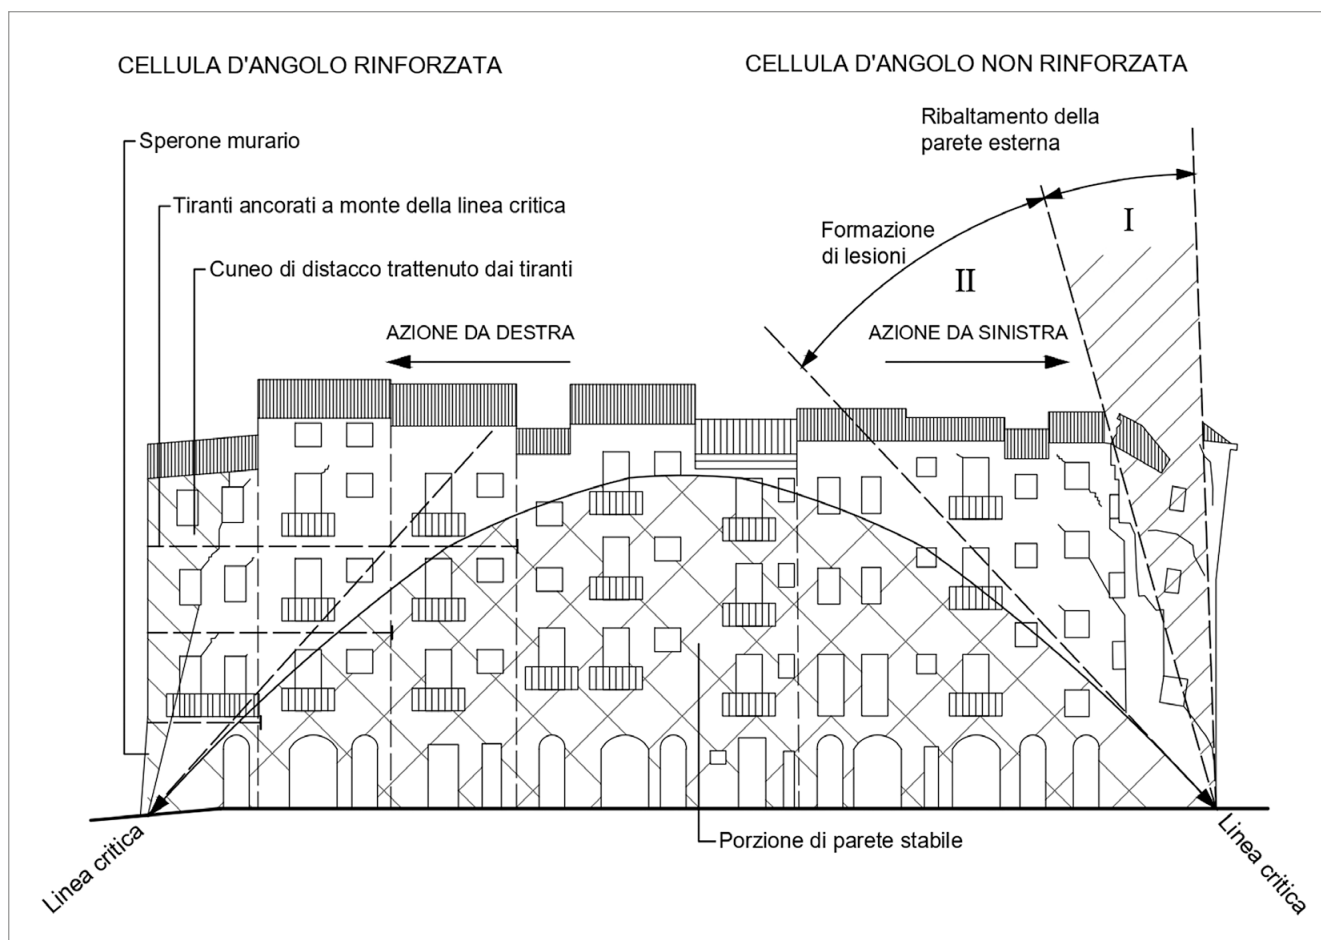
CELLULA D'ANGOLO RINFORZATA

CELLULA D'ANGOLO NON RINFORZATA

Ribaltamento della parete esterna

Sperone murario

Tiranti ancorati a monte della linea critica

Cuneo di distacco trattenuto dai tiranti

Formazione di lesioni

I

II

AZIONE DA DESTRA

AZIONE DA SINISTRA

Linea critica

Porzione di parete stabile

Linea critica